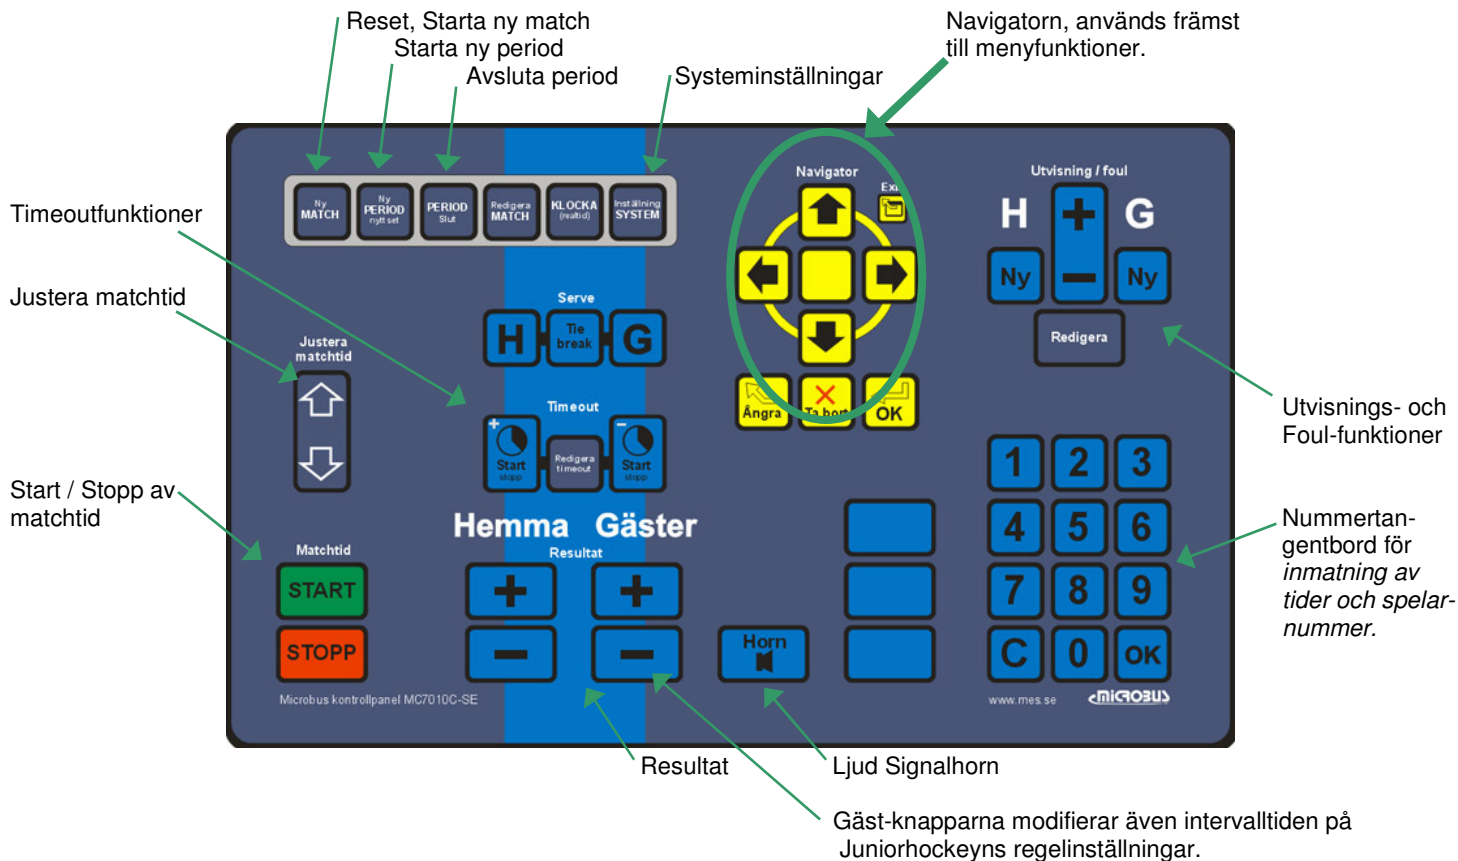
Reset, Starta ny match
Starta ny period
Avsluta period
Systeminställningar
Navigatorn, används främst till menyfunktioner.

Timeoutfunktioner

Justera matchtid

Start / Stopp av matchtid

Ny MATCH
Ny PERIOD nytt set
PERIOD Slut
Redigera MATCH
KLOCKA (realtid)
Inställning SYSTEM

Navigator
Exit

Ångra
Ta bort
OK

Utvisning / foul
H
G
Ny
Ny
Redigera

Serve
H
Tie break
G

Justera matchtid

Timeout
Start stopp
Redigera timeout
Start stopp

Hemma Gäster
Resultat

Matchtid
START
STOPP

Horn

1 2 3
4 5 6
7 8 9
C 0 OK

Microbus kontrollpanel MC7010C-SE
www.mes.se
MICROBUS

Utvisnings- och Foul-funktioner

Nummertangentbord för *inmatning av tider och spelarnummer.*

Resultat
Ljud Signalhorn
Gäst-knapparna modifierar även intervalltiden på Juniorhockeyns regelinställningar.